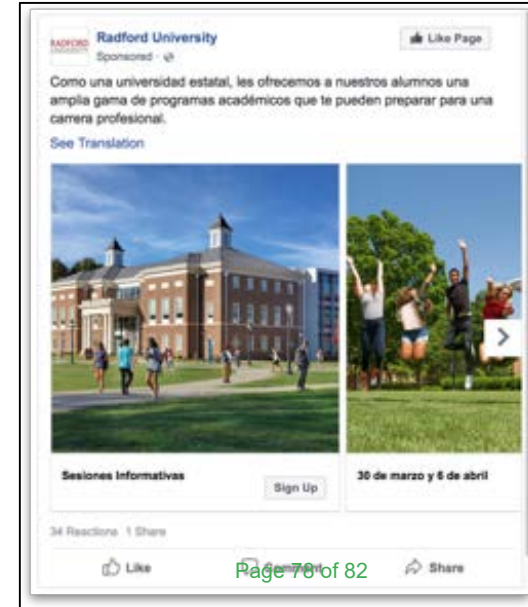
RADFORD

Radford University
Sponsored ·

Like Page

Como una universidad estatal, les ofrecemos a nuestros alumnos una amplia gama de programas académicos que te pueden preparar para una carrera profesional.

See Translation

Sesiones Informativas

Sign Up

30 de marzo y 6 de abril

34 Reactions 1 Share

Like

Comment

Share

Page 76 of 82